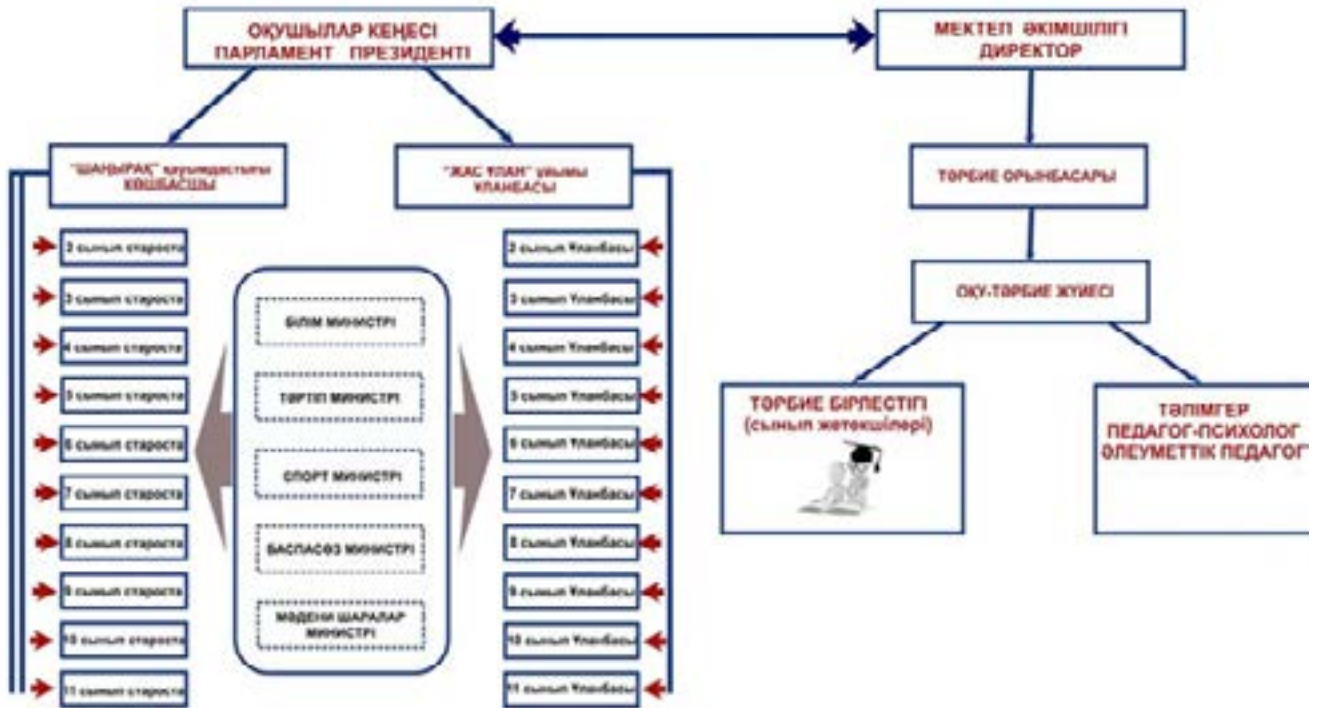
ОҚУШЫЛАР КЕҢЕСІ
ПАРЛАМЕНТ ПРЕЗИДЕНТІ

МЕКТЕП ӘКІМШІЛІГІ
ДИРЕКТОР

"ШАҢЫРАҚ" ұйымдастығы КӨШБАСШЫ

"ЖАС ҰЛАН" ұйымы ҰЛАНБАСЫ

ТӘРБИЕ ОРЫНБАСАРЫ

2 сынып староста
3 сынып староста
4 сынып староста
5 сынып староста
6 сынып староста
7 сынып староста
8 сынып староста
9 сынып староста
10 сынып староста
11 сынып староста

БІЛІМ МИНИСТРІ
ТӘРТІП МИНИСТРІ
СПОРТ МИНИСТРІ
БАСПАСӨЗ МИНИСТРІ
МӘДЕНИ ШАРАЛАР МИНИСТРІ

2 сынып Ұланбасы
3 сынып Ұланбасы
4 сынып Ұланбасы
5 сынып Ұланбасы
6 сынып Ұланбасы
7 сынып Ұланбасы
8 сынып Ұланбасы
9 сынып Ұланбасы
10 сынып Ұланбасы
11 сынып Ұланбасы

ОҚУ-ТӘРБИЕ ЖҮЙЕСІ

ТӘРБИЕ БІРЛЕСТІГІ
(сынып жетекшілері)

ТӘЛІМГЕР
ПЕДАГОГ-ПСИХОЛОГ
ӘЛЕУМЕТТІК ПЕДАГОГ